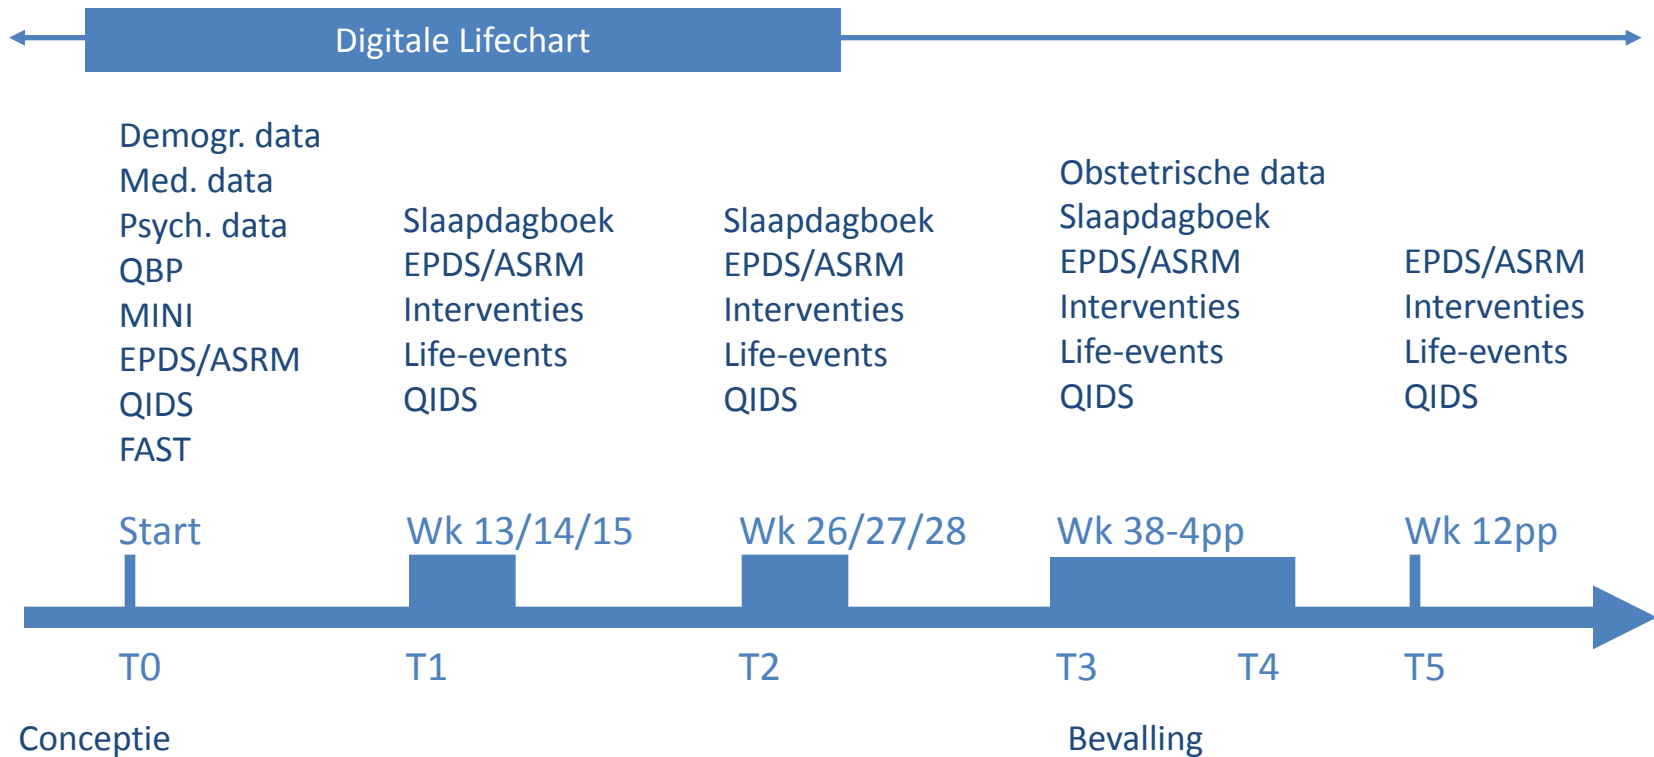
Digitale Lifechart

Demogr. data
Med. data
Psych. data
QBP
MINI
EPDS/ASRM
QIDS
FAST

Slaapdagboek
EPDS/ASRM
Interventies
Life-events
QIDS

Slaapdagboek
EPDS/ASRM
Interventies
Life-events
QIDS

Obstetrische data
Slaapdagboek
EPDS/ASRM
Interventies
Life-events
QIDS

EPDS/ASRM
Interventies
Life-events
QIDS

Start Wk 13/14/15 Wk 26/27/28 Wk 38-4pp Wk 12pp

T0 T1 T2 T3 T4 T5

Conceptie

Bevalling